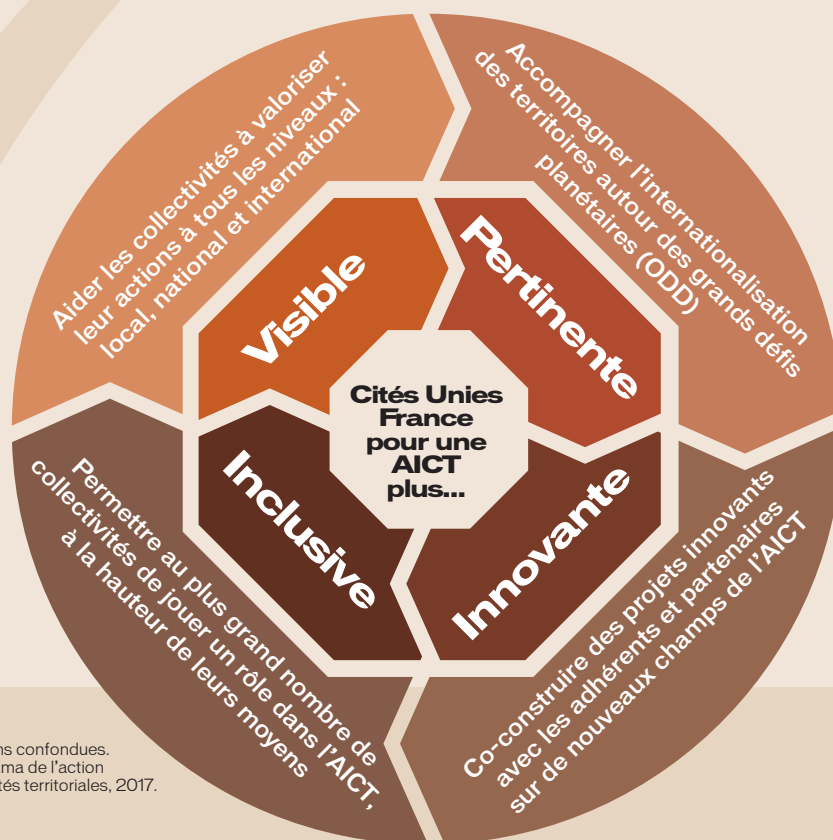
Cités Unies France pour une AICT plus...

Visible

Pertinente

Innovante

Inclusive

Aider les collectivités à valoriser leur actions à tous les niveaux : local, national et international

Accompagner l'internationalisation des territoires autour des grands défis planétaires (ODD)

Co-construire des projets innovants avec les adhérents et partenaires sur de nouveaux champs de l'AICT

Permettre au plus grand nombre de collectivités de jouer un rôle dans l'AICT, à la hauteur de leurs moyens

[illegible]ns confondues.
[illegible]ma de l'action
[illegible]tés territoriales, 2017.